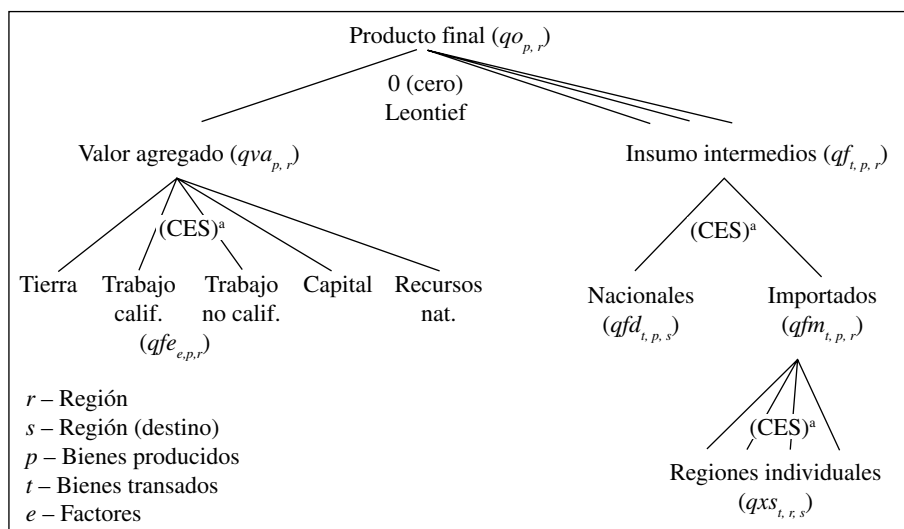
Producto final ($qo_{p,r}$)

0 (cero)
Leontief

Valor agregado ($qva_{p,r}$)

Insumo intermedios ($qf_{t,p,r}$)

(CES)$^{a}$

Tierra

Trabajo calif. ($qfe_{e,p,r}$)

Trabajo no calif.

Capital

Recursos nat.

(CES)$^{a}$

Nacionales ($qfd_{t,p,s}$)

Importados ($qfm_{t,p,r}$)

(CES)$^{a}$

Regiones individuales ($qxs_{t,r,s}$)

$r$ – Región
$s$ – Región (destino)
$p$ – Bienes producidos
$t$ – Bienes transados
$e$ – Factores